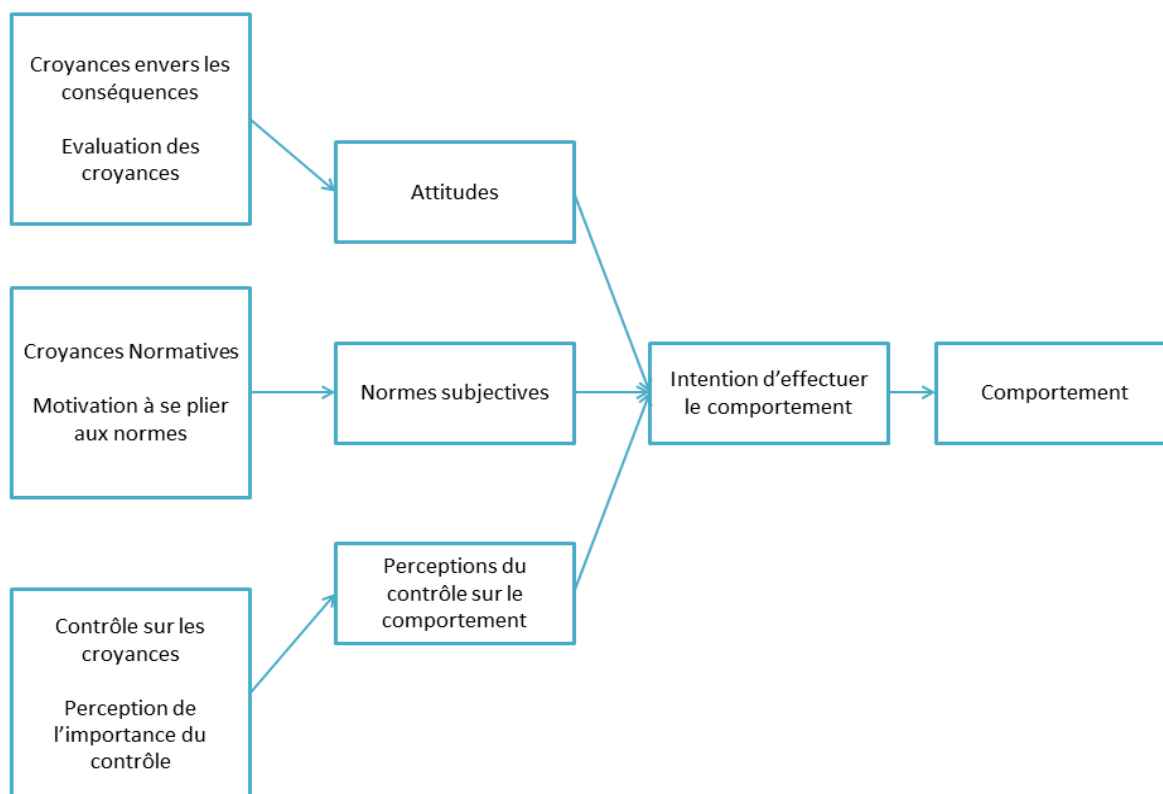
Croyances envers les conséquences

Evaluation des croyances

Attitudes

Croyances Normatives

Motivation à se plier aux normes

Normes subjectives

Intention d'effectuer le comportement

Comportement

Perceptions du contrôle sur le comportement

Contrôle sur les croyances

Perception de l'importance du contrôle